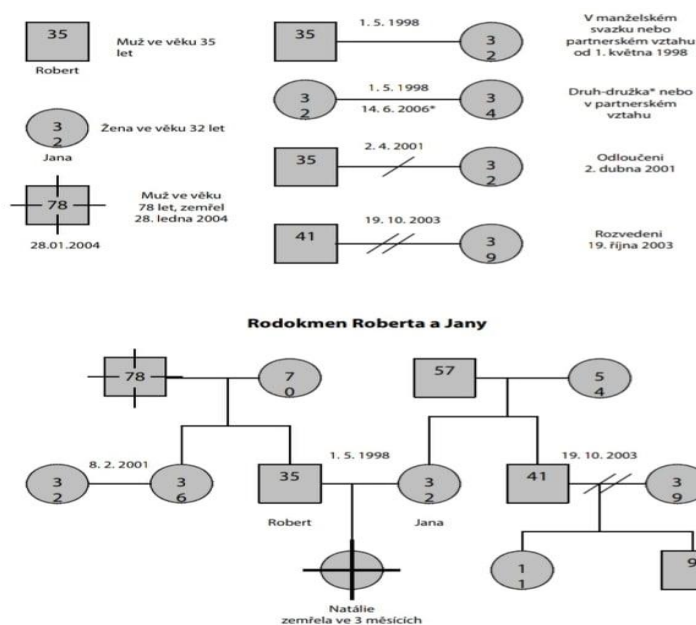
35
Robert
Muž ve věku 35 let

3
2
Jana
Žena ve věku 32 let

78
28.01.2004
Muž ve věku 78 let, zemřel 28. ledna 2004

1. 5. 1998
35
3
2
V manželském svazku nebo partnerském vztahu od 1. května 1998

1. 5. 1998
14. 6. 2006*
3
2
3
4
Druh-družka* nebo v partnerském vztahu

2. 4. 2001
35
3
2
Odloučeni 2. dubna 2001

19. 10. 2003
41
3
9
Rozvedeni 19. října 2003

Rodokmen Roberta a Jany

78
7
0
57
5
4
8. 2. 2001
3
2
3
6
35
Robert
1. 5. 1998
3
2
Jana
19. 10. 2003
41
3
9
1
1
9
Natálie
zemřela ve 3 měsících